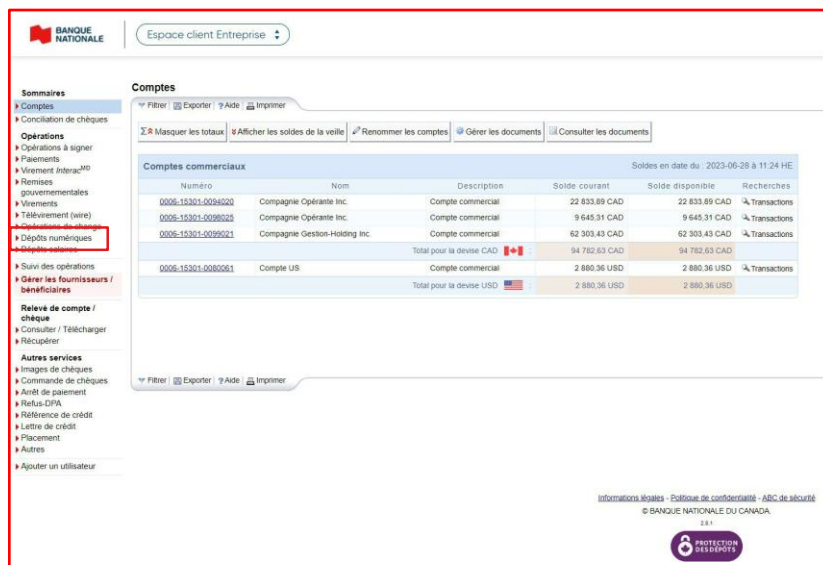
BANQUE NATIONALE

Espace client Entreprise

Sommaires
Comptes
Conciliation de chèques

Opérations
Opérations à signer
Paiements
Virement Interac$^{MD}$
Remises gouvernementales
Virements
Télévirement (wire)
Opérations de change
Dépôts numériques
Dépôts salaires

Suivi des opérations
Gérer les fournisseurs / bénéficiaires

Relevé de compte / chèque
Consulter / Télécharger
Récupérer

Autres services
Images de chèques
Commande de chèques
Arrêt de paiement
Refus-DPA
Référence de crédit
Lettre de crédit
Placement
Autres

Ajouter un utilisateur

Comptes

Filtrer | Exporter | Aide | Imprimer

Masquer les totaux | Afficher les soldes de la veille | Renommer les comptes | Gérer les documents | Consulter les documents

Comptes commerciaux — Soldes en date du : 2023-06-28 à 11:24 HE

| Numéro | Nom | Description | Solde courant | Solde disponible | Recherches |
|---|---|---|---|---|---|
| 0006-15301-0094020 | Compagnie Opérante Inc. | Compte commercial | 22 833,89 CAD | 22 833,89 CAD | Transactions |
| 0006-15301-0098025 | Compagnie Opérante Inc. | Compte commercial | 9 645,31 CAD | 9 645,31 CAD | Transactions |
| 0006-15301-0099021 | Compagnie Gestion-Holding Inc. | Compte commercial | 62 303,43 CAD | 62 303,43 CAD | Transactions |
| | | Total pour la devise CAD | 94 782,63 CAD | 94 782,63 CAD | |
| 0006-15301-0080061 | Compte US | Compte commercial | 2 880,36 USD | 2 880,36 USD | Transactions |
| | | Total pour la devise USD | 2 880,36 USD | 2 880,36 USD | |

Filtrer | Exporter | Aide | Imprimer

Informations légales - Politique de confidentialité - ABC de sécurité
© BANQUE NATIONALE DU CANADA
2.6.1
PROTECTION DES DÉPÔTS